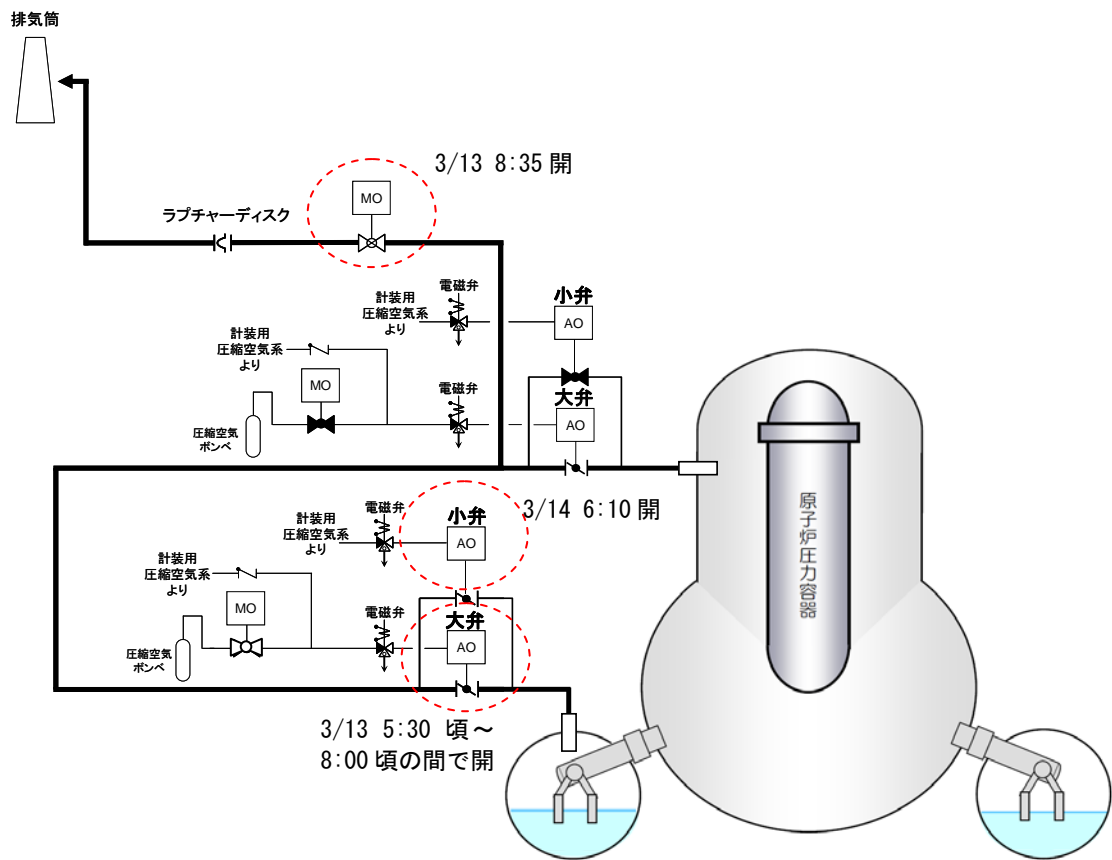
排気筒

3/13 8:35 開

MO

ラプチャーディスク

電磁弁

計装用
圧縮空気系
より

小弁

AO

計装用
圧縮空気系
より

MO

電磁弁

大弁

AO

圧縮空気
ボンベ

原子炉圧力容器

電磁弁

計装用
圧縮空気系
より

小弁

AO

3/14 6:10 開

計装用
圧縮空気系
より

MO

電磁弁

大弁

AO

圧縮空気
ボンベ

3/13 5:30 頃～
8:00 頃の間で開